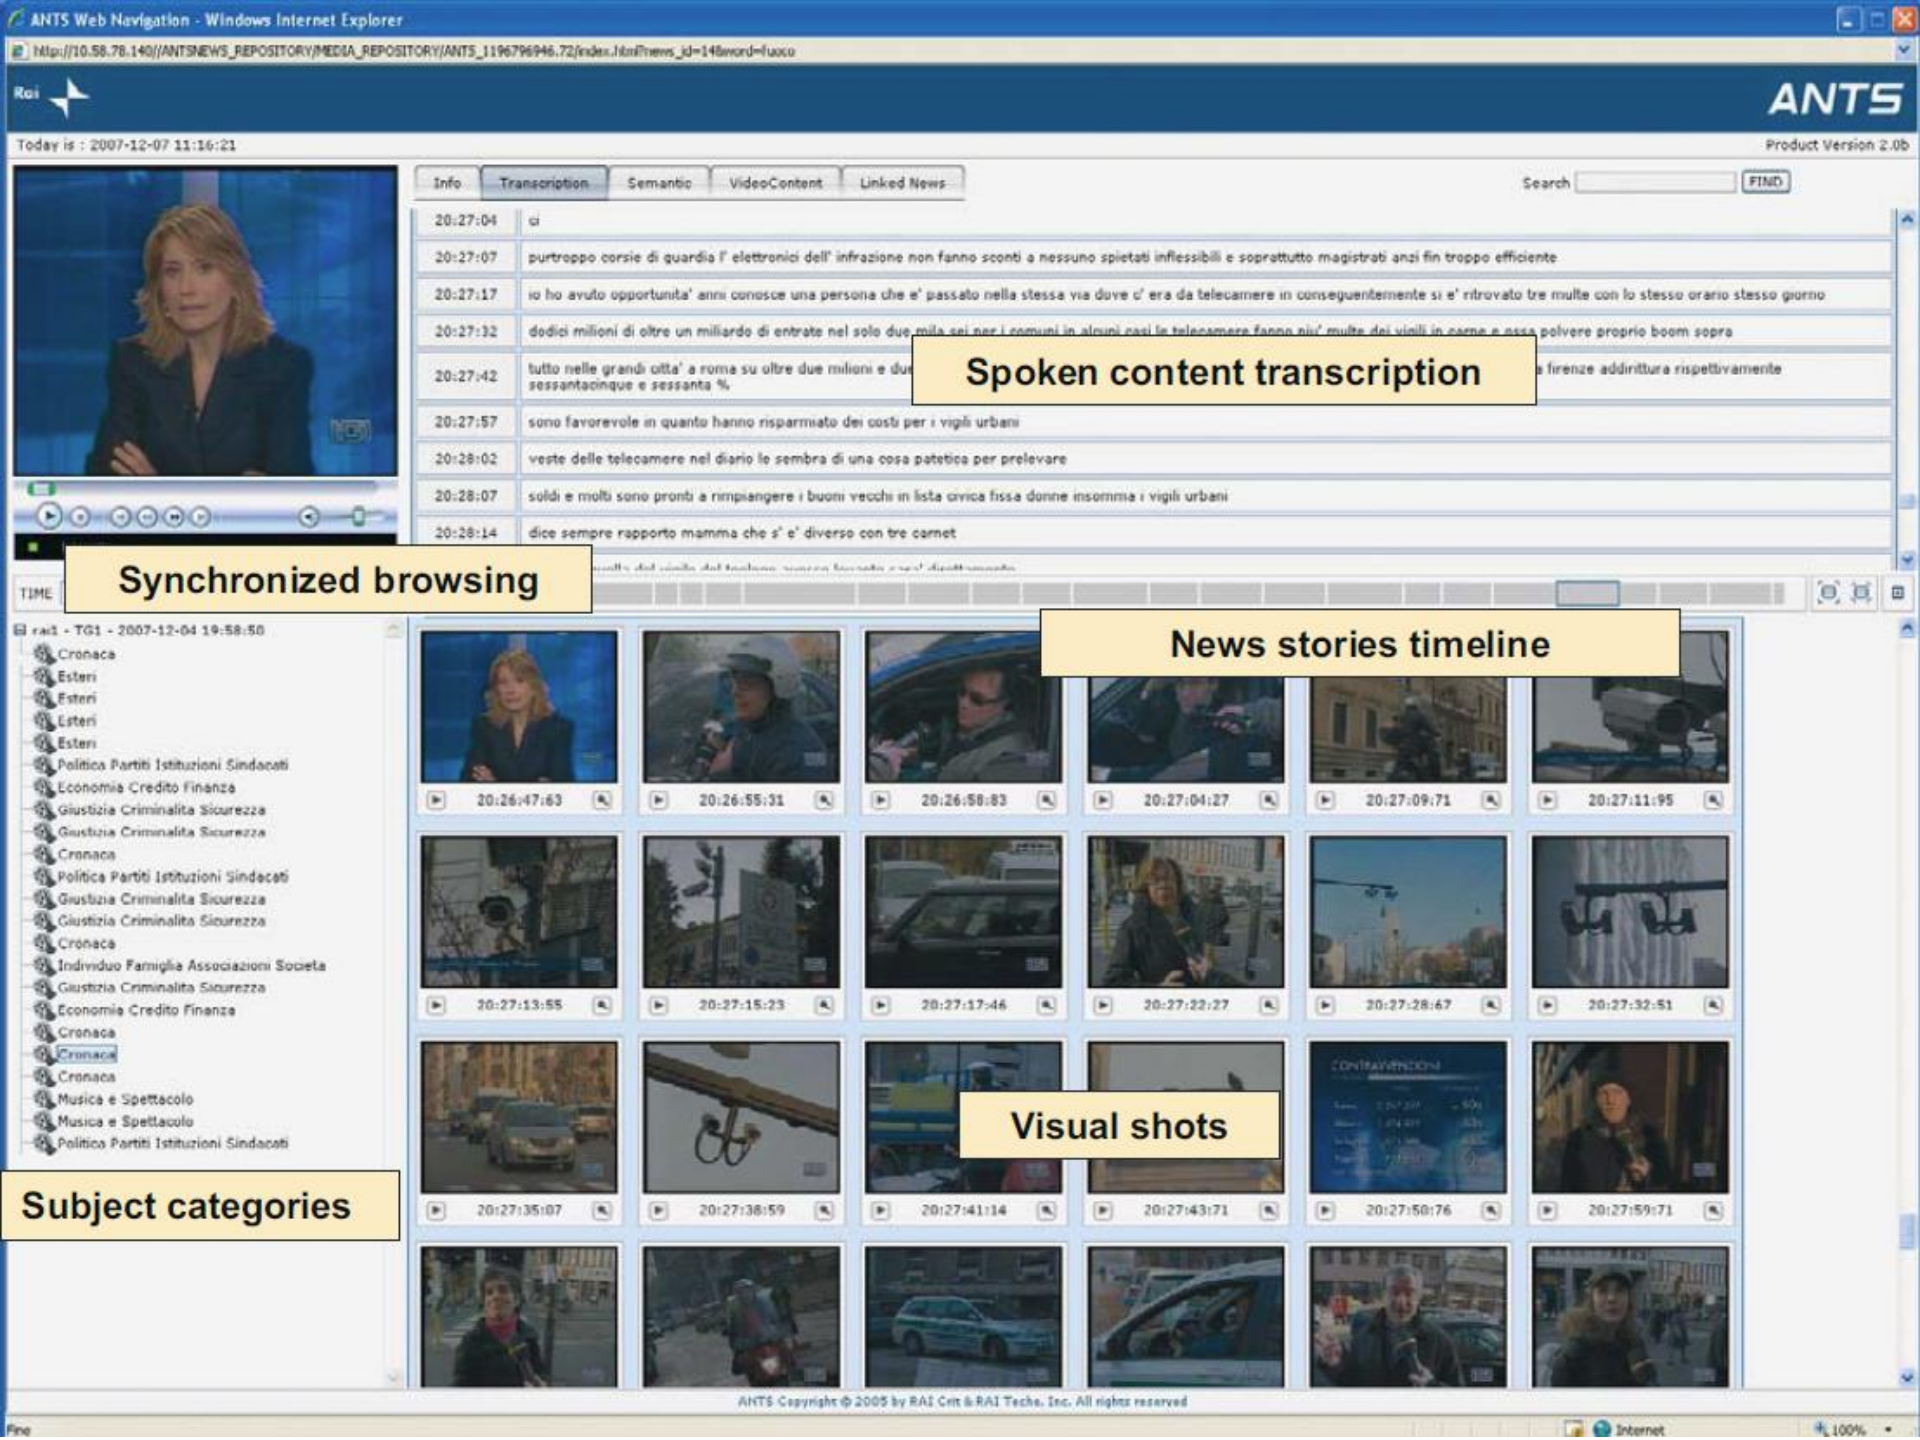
ANTS Web Navigation - Windows Internet Explorer

http://10.58.78.140/ANTSNEWS_REPOSITORY/MEDIA_REPOSITORY/ANTS_1196796946.72/index.html?news_id=14&word=fuoco

Rai

ANTS

Today is : 2007-12-07 11:16:21

Product Version 2.0b

Info | Transcription | Semantic | VideoContent | Linked News

Search FIND

| | |
|---|---|
| 20:27:04 | ci |
| 20:27:07 | purtroppo corsie di guardia l' elettronici dell' infrazione non fanno sconti a nessuno spietati inflessibili e soprattutto magistrati anzi fin troppo efficiente |
| 20:27:17 | io ho avuto opportunita' anni conosce una persona che e' passato nella stessa via dove c' era da telecamere in conseguentemente si e' ritrovato tre multe con lo stesso orario stesso giorno |
| 20:27:32 | dodici milioni di oltre un miliardo di entrate nel solo due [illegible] polvere proprio boom sopra |
| 20:27:42 | tutto nelle grandi citta' a roma su oltre due milioni e du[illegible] firenze addirittura rispettivamente sessantacinque e sessanta % |
| 20:27:57 | sono favorevole in quanto hanno risparmiato dei costi per i vigili urbani |
| 20:28:02 | veste delle telecamere nel diario le sembra di una cosa patetica per prelevare |
| 20:28:07 | soldi e molti sono pronti a rimpiangere i buoni vecchi in lista civica fissa donne insomma i vigili urbani |
| 20:28:14 | dice sempre rapporto mamma che s' e' diverso con tre carnet |

Spoken content transcription

Synchronized browsing

TIME

News stories timeline

rai1 - TG1 - 2007-12-04 19:58:50
Cronaca
Esteri
Esteri
Esteri
Esteri
Politica Partiti Istituzioni Sindacati
Economia Credito Finanza
Giustizia Criminalita Sicurezza
Giustizia Criminalita Sicurezza
Cronaca
Politica Partiti Istituzioni Sindacati
Giustizia Criminalita Sicurezza
Giustizia Criminalita Sicurezza
Cronaca
Individuo Famiglia Associazioni Societa
Giustizia Criminalita Sicurezza
Economia Credito Finanza
Cronaca
Cronaca
Cronaca
Musica e Spettacolo
Musica e Spettacolo
Politica Partiti Istituzioni Sindacati

Subject categories

20:26:47:63 20:26:55:31 20:26:58:83 20:27:04:27 20:27:09:71 20:27:11:95
20:27:13:55 20:27:15:23 20:27:17:46 20:27:22:27 20:27:28:67 20:27:32:51
20:27:35:07 20:27:38:59 20:27:41:14 20:27:43:71 20:27:50:76 20:27:59:71

CONTRAVVENZIONI

Visual shots

ANTS Copyright © 2005 by RAI Crit & RAI Techs. Inc. All rights reserved

Fine

Internet

100%